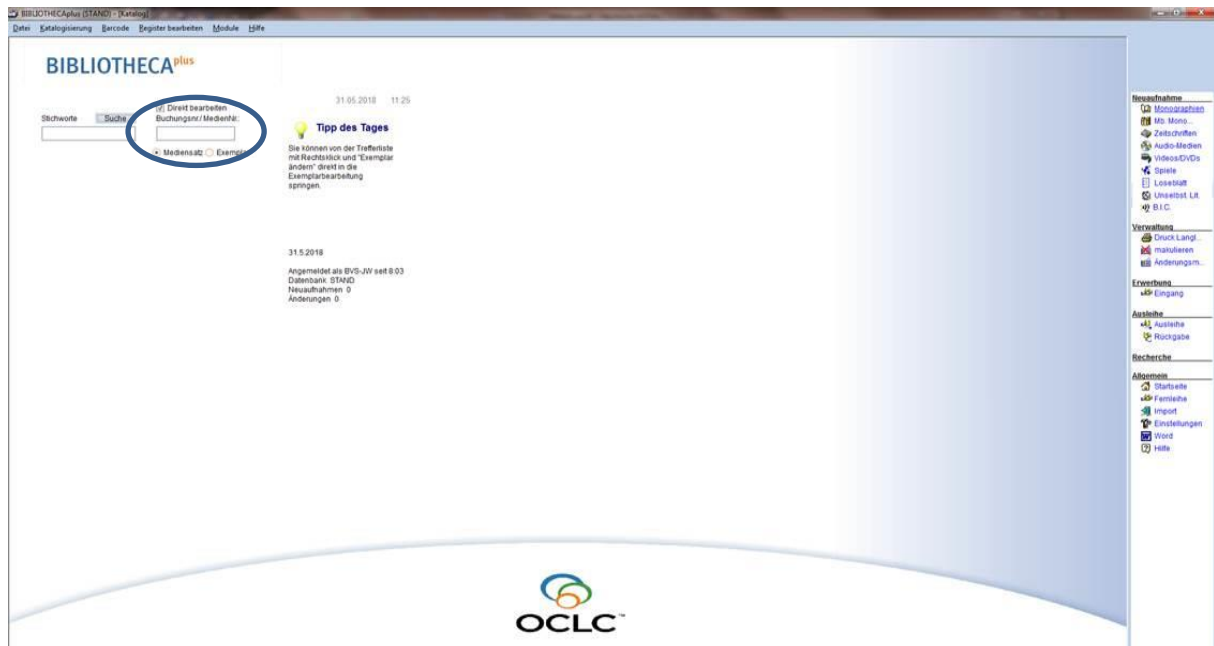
BIBLIOTHECAplus (STAND) - [Katalog]

Datei Katalogisierung Barcode Register bearbeiten Module Hilfe

BIBLIOTHECA$^{plus}$

Stichworte Suche

Direkt bearbeiten
Buchungsnr./MedienNr.:

Mediensatz Exempl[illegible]

31.05.2018 11:25

Tipp des Tages

Sie können von der Trefferliste mit Rechtsklick und "Exemplar ändern" direkt in die Exemplarbearbeitung springen.

31.5.2018

Angemeldet als BVS-JW seit 8:03
Datenbank: STAND
Neuaufnahmen: 0
Änderungen: 0

OCLC

Neuaufnahme
Monographien
Mb. Mono...
Zeitschriften
Audio-Medien
Videos/DVDs
Spiele
Loseblatt
Unselbst. Lit.
B.I.C.

Verwaltung
Druck Langl...
makulieren
Änderungsm...

Erwerbung
Eingang

Ausleihe
Ausleihe
Rückgabe

Recherche

Allgemein
Startseite
Fernleihe
Import
Einstellungen
Word
Hilfe